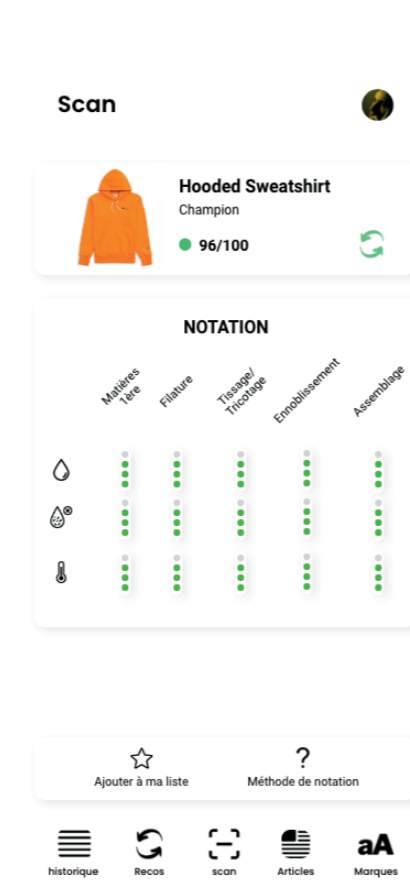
Scan

Hooded Sweatshirt
Champion
96/100

NOTATION

Matières 1ère
Filature
Tissage/ Tricotage
Ennoblissement
Assemblage

Ajouter à ma liste
?
Méthode de notation

historique
Recos
scan
Articles
aA
Marques